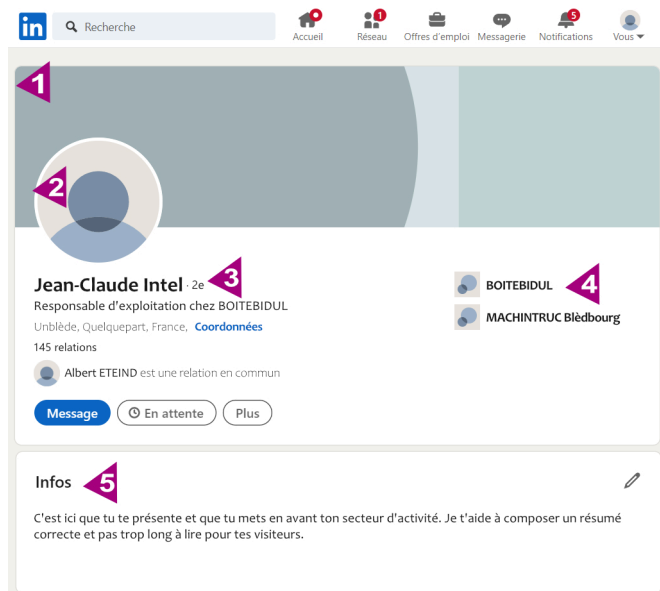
in
Recherche
Accueil
1
Réseau
Offres d'emploi
Messagerie
5
Notifications
Vous

1

2

Jean-Claude Intel · 2e
3
Responsable d'exploitation chez BOITEBIDUL
Unblède, Quelquepart, France, Coordonnées
145 relations
Albert ETEIND est une relation en commun
Message
En attente
Plus

BOITEBIDUL
4
MACHINTRUC Blèdbourg

Infos
5
C'est ici que tu te présente et que tu mets en avant ton secteur d'activité. Je t'aide à composer un résumé correcte et pas trop long à lire pour tes visiteurs.